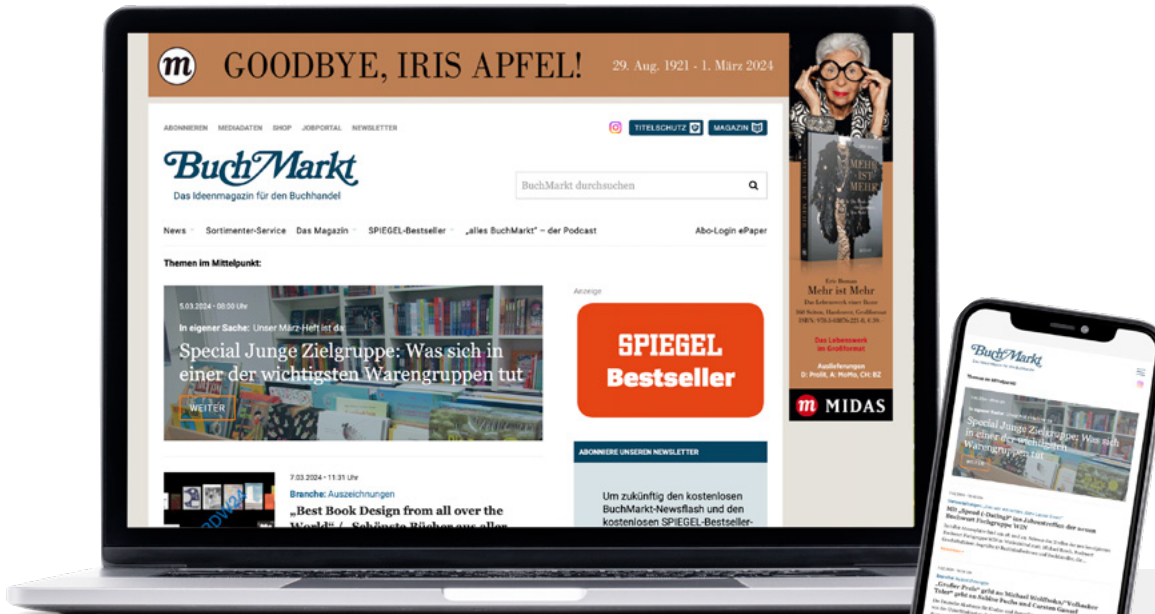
m GOODBYE, IRIS APFEL! 29. Aug. 1921 - 1. März 2024

ABONNIEREN MEDIADATEN SHOP JOBPORTAL NEWSLETTER

TITELSCHUTZ MAGAZIN

BuchMarkt
Das Ideenmagazin für den Buchhandel

BuchMarkt durchsuchen

News Sortimenter-Service Das Magazin SPIEGEL-Bestseller „alles BuchMarkt" – der Podcast Abo-Login ePaper

Themen im Mittelpunkt:

5.03.2024 - 08:00 Uhr

In eigener Sache: Unser März-Heft ist da

Special Junge Zielgruppe: Was sich in einer der wichtigsten Warengruppen tut

WEITER

7.03.2024 - 11:31 Uhr

Branche: Auszeichnungen

„Best Book Design from all over the World" / „Schönste Bücher aus aller

Anzeige

SPIEGEL Bestseller

ABONNIERE UNSEREN NEWSLETTER

Um zukünftig den kostenlosen BuchMarkt-Newsflash und den kostenlosen SPIEGEL-Bestseller-

MEHR IST MEHR

Eric Boman
Mehr ist Mehr

Das Lebenswerk im Großformat

Auslieferungen
D: Prolit, A: MoMo, CH: BZ

m MIDAS

BuchMarkt

Special Junge Zielgruppe: Was sich in einer der wichtigsten Warengruppen tut